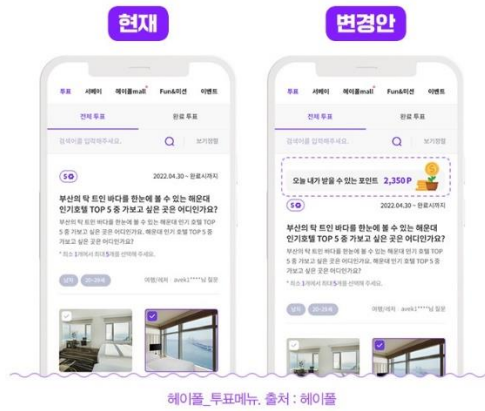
현재

투표 서베이 헤이폴mall Fun&미션 이벤트

전체 투표 완료 투표

검색어를 입력해주세요. 보기설정

50 2022.04.30 ~ 완료시까지

부산의 탁 트인 바다를 한눈에 볼 수 있는 해운대 인기호텔 TOP 5 중 가보고 싶은 곳은 어디인가요?

부산의 탁 트인 바다를 한눈에 볼 수 있는 해운대 인기 호텔 TOP 5 중 가보고 싶은 곳은 어디인가요? 해운대 인기 호텔 TOP 5 중 가보고 싶은 곳은 어디인가요?

* 최소 1개에서 최대 5개를 선택해 주세요.

남자 20~39세 여행/여가 avek1****님 질문

변경안

투표 서베이 헤이폴mall Fun&미션 이벤트

전체 투표 완료 투표

검색어를 입력해주세요. 보기설정

오늘 내가 받을 수 있는 포인트 2,350 P

50 2022.04.30 ~ 완료시까지

부산의 탁 트인 바다를 한눈에 볼 수 있는 해운대 인기호텔 TOP 5 중 가보고 싶은 곳은 어디인가요?

부산의 탁 트인 바다를 한눈에 볼 수 있는 해운대 인기 호텔 TOP 5 중 가보고 싶은 곳은 어디인가요? 해운대 인기 호텔 TOP 5 중 가보고 싶은 곳은 어디인가요?

* 최소 1개에서 최대 5개를 선택해 주세요.

남자 20~39세 여행/여가 avek1****님 질문

헤이폴_투표메뉴. 출처 : 헤이폴